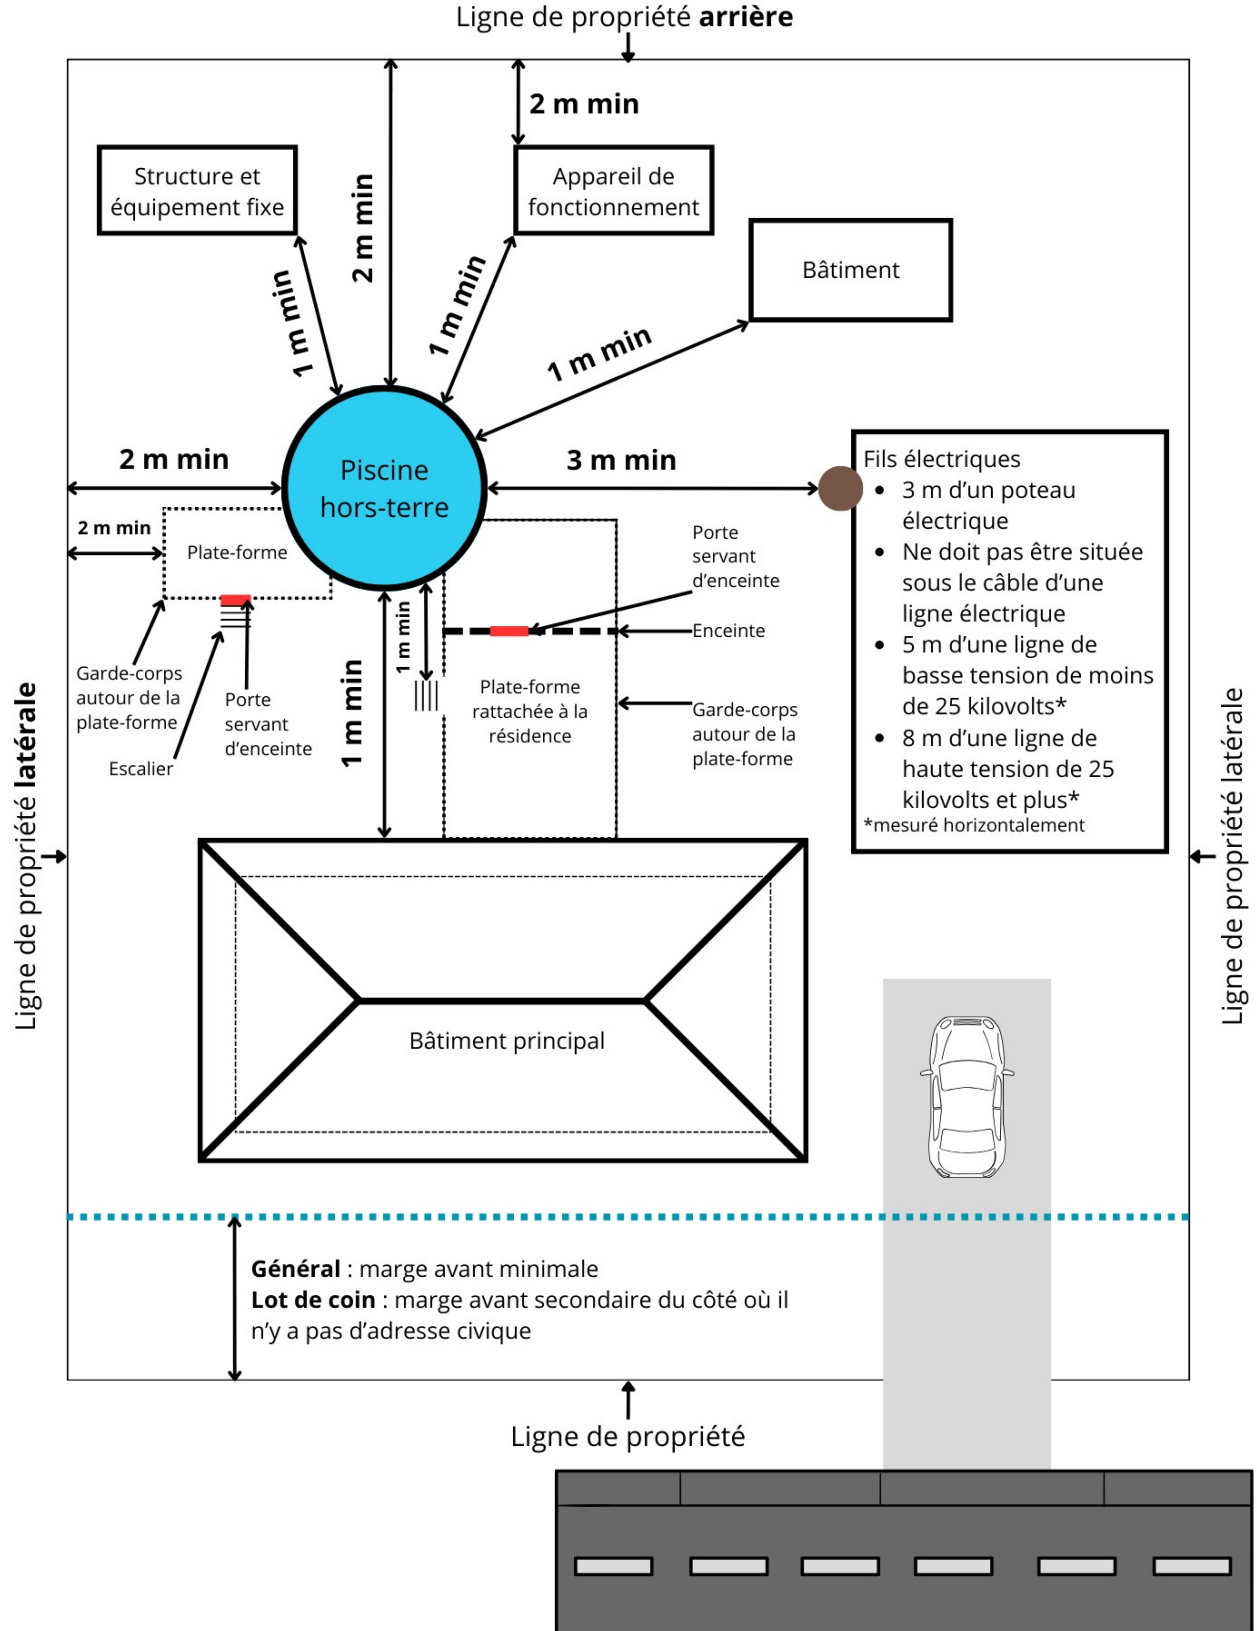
Ligne de propriété **arrière**

2 m min

Structure et équipement fixe

Appareil de fonctionnement

Bâtiment

1 m min

2 m min

1 m min

1 m min

2 m min

Piscine hors-terre

3 m min

Fils électriques
- 3 m d'un poteau électrique
- Ne doit pas être située sous le câble d'une ligne électrique
- 5 m d'une ligne de basse tension de moins de 25 kilovolts*
- 8 m d'une ligne de haute tension de 25 kilovolts et plus*

*mesuré horizontalement

2 m min

Plate-forme

Porte servant d'enceinte

Enceinte

1 m min

Garde-corps autour de la plate-forme

Escalier

Porte servant d'enceinte

1 m min

Plate-forme rattachée à la résidence

Garde-corps autour de la plate-forme

Ligne de propriété **latérale**

Ligne de propriété latérale

Bâtiment principal

**Général** : marge avant minimale
**Lot de coin** : marge avant secondaire du côté où il n'y a pas d'adresse civique

Ligne de propriété